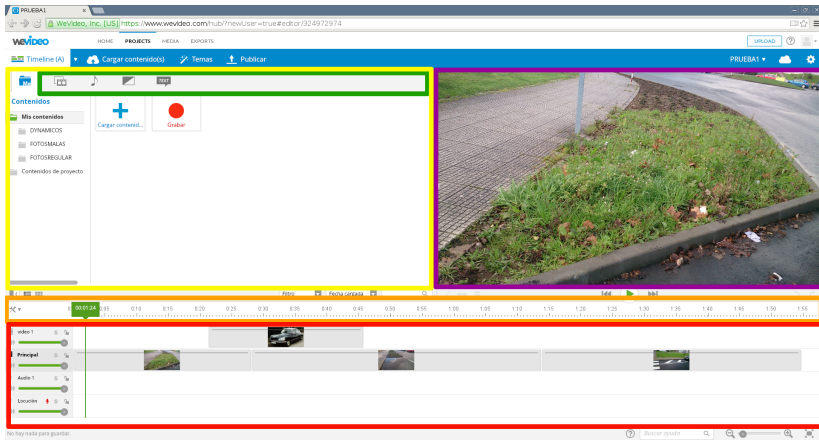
PRUEBA1

WeVideo, Inc. [US] https://www.wevideo.com/hub?newUser=true#editor/324972974

wevideo HOME PROJECTS MEDIA EXPORTS UPLOAD

Timeline (A) Cargar contenido(s) Temas Publicar PRUEBA1

TEXT

Contenidos

Mis contenidos

DYNAMICOS

FOTOSMALAS

FOTOSREGULAR

Contenidos de proyecto

Cargar contenid...

Grabar

Filtro Fecha cargada

00:01:24 0:05 0:10 0:15 0:20 0:25 0:30 0:35 0:40 0:45 0:50 0:55 1:00 1:05 1:10 1:15 1:20 1:25 1:30 1:35 1:40 1:45 1:50 1:55

Video 1

Principal

Audio 1

Locución

No hay nada para guardar

Buscar ayuda